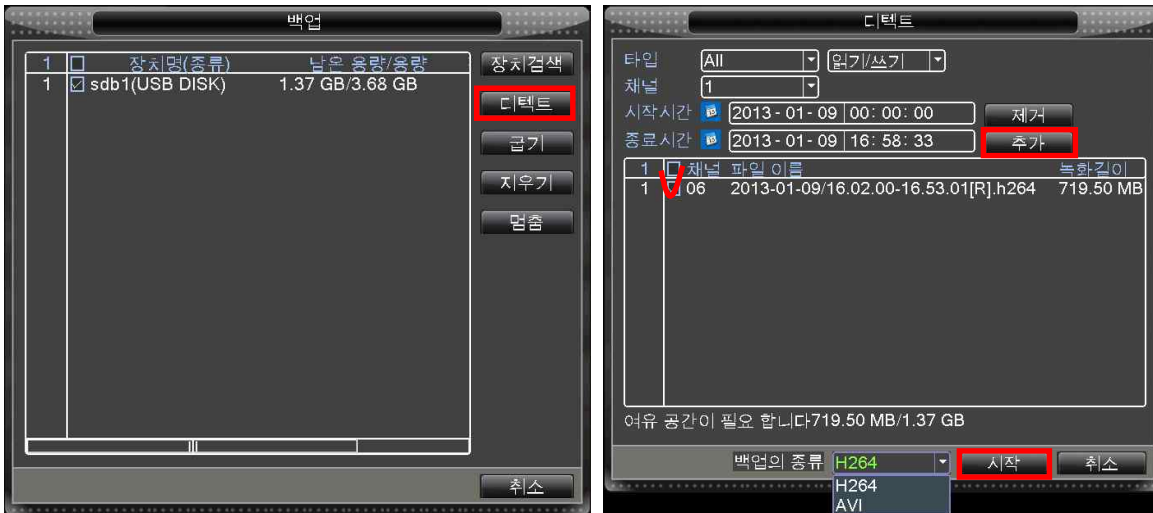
백업

| 1 | ☐ | 장치명(종류) | 남은 용량/용량 |
|---|---|---|---|
| 1 | ☑ | sdb1(USB DISK) | 1.37 GB/3.68 GB |

장치검색
디텍트
굽기
지우기
멈춤
취소

디텍트

타입 All 읽기/쓰기
채널 1
시작시간 2013 - 01 - 09 00 : 00 : 00 제거
종료시간 2013 - 01 - 09 16 : 58 : 33 추가

| 1 | ☐ 채널 | 파일 이름 | 녹화길이 |
|---|---|---|---|
| 1 | 06 | 2013-01-09/16.02.00-16.53.01[R].h264 | 719.50 MB |

여유 공간이 필요 합니다719.50 MB/1.37 GB

백업의 종류 H264
H264
AVI
시작
취소